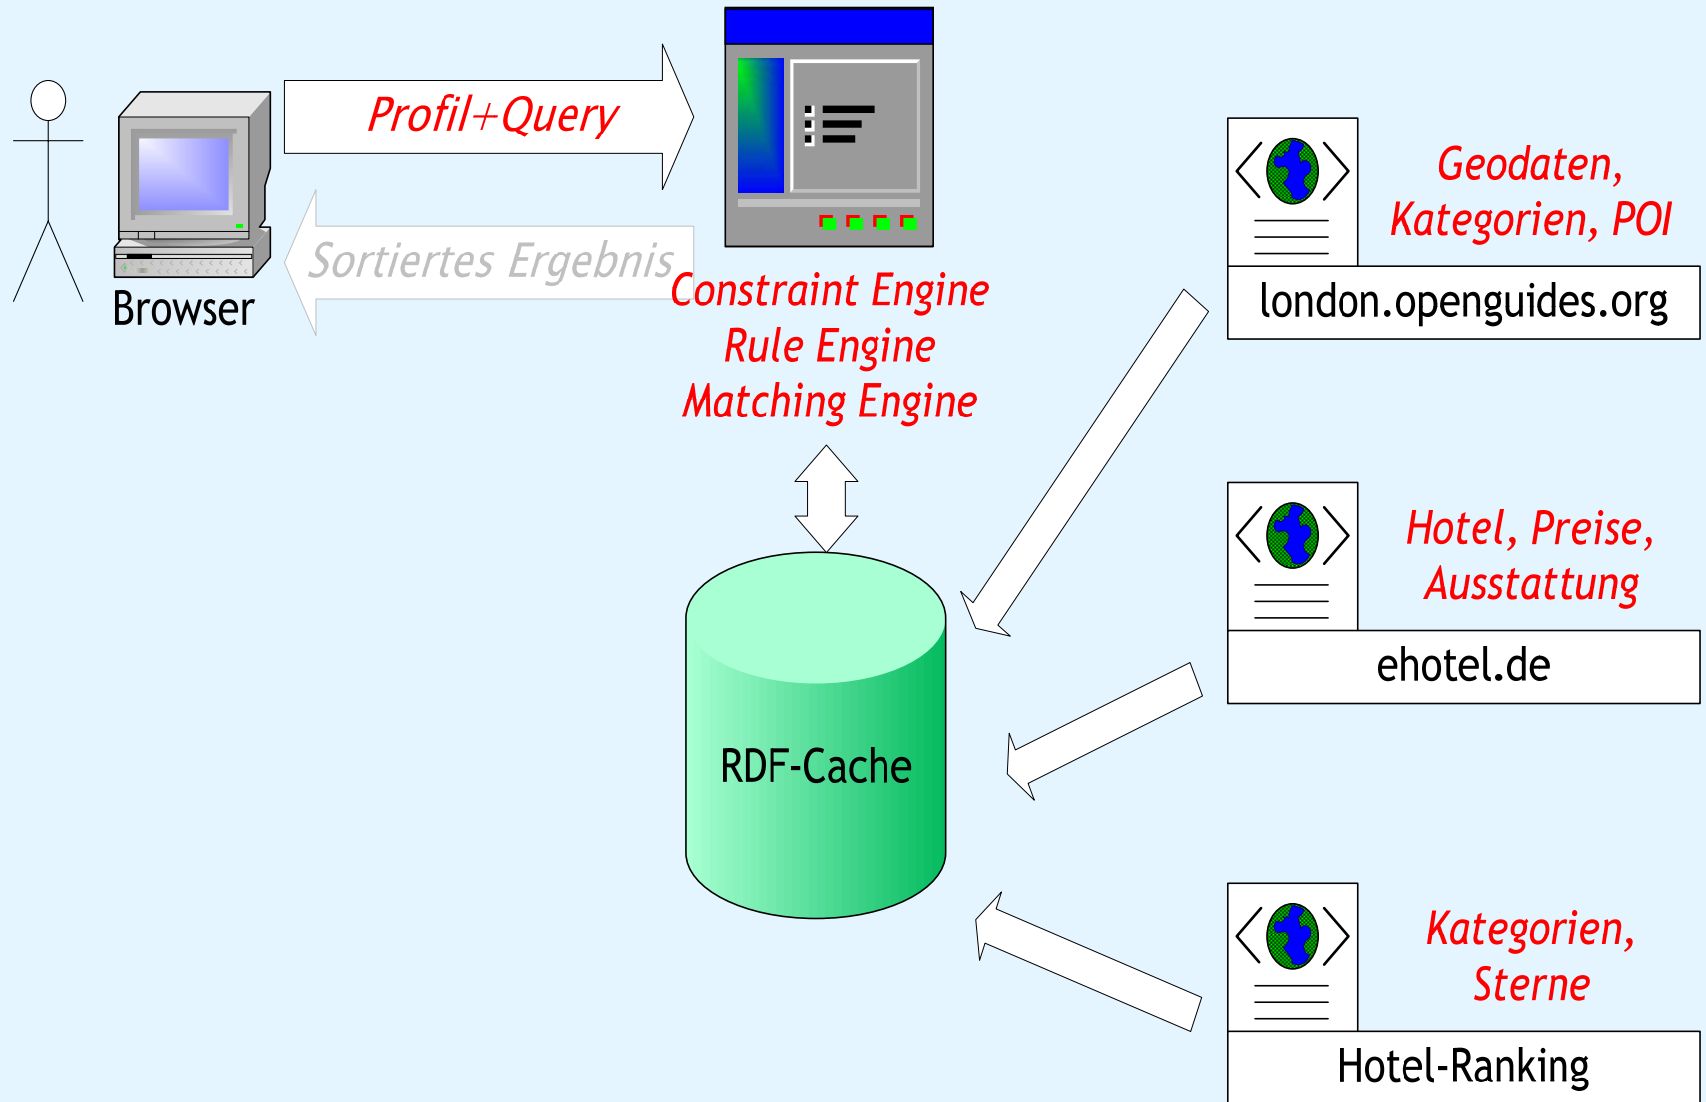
Profil+Query

Sortiertes Ergebnis

Browser

Constraint Engine
Rule Engine
Matching Engine

Geodaten,
Kategorien, POI

london.openguides.org

Hotel, Preise,
Ausstattung

ehotel.de

RDF-Cache

Kategorien,
Sterne

Hotel-Ranking